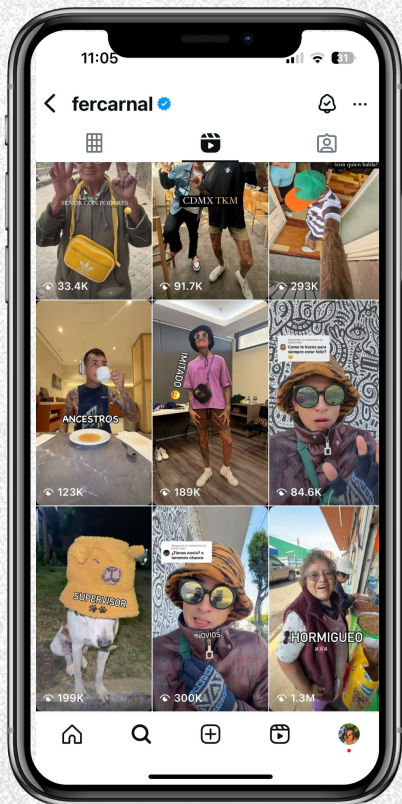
11:05
31

fercarnal

SEÑOR CON PODERES
33.4K

CDMX TKM
91.7K

¿con quien hablo?
293K

ANCESTROS
123K

IMITADO
189K

Como le haces para siempre estar feliz?
84.6K

SUPERVISOR
199K

¿Tienes novia? o tenemos chance
NOVIOS
300K

HORMIGUEO
1.3M